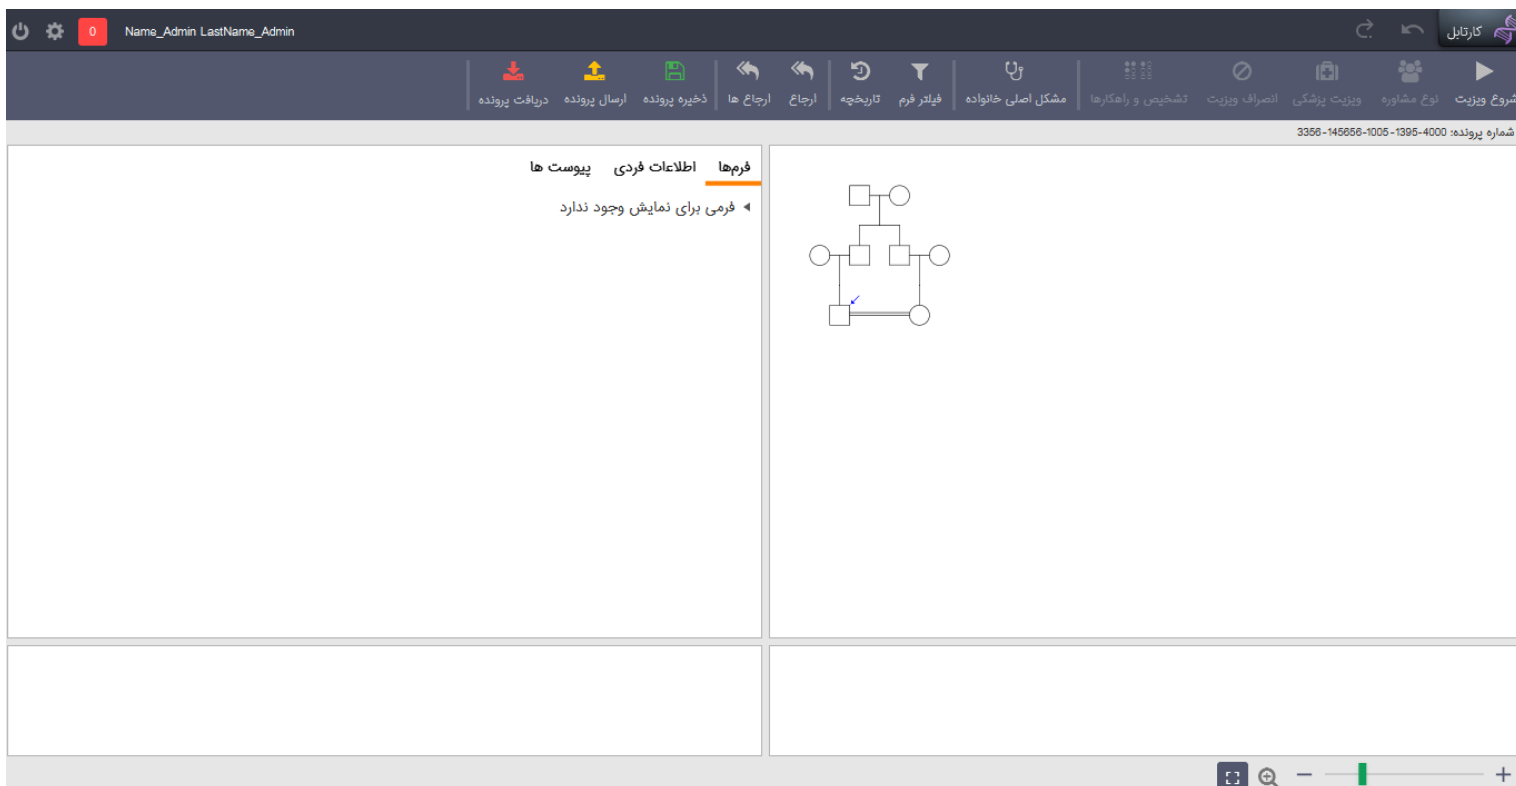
0 Name_Admin LastName_Admin

کارتابل

شروع ویزیت نوع مشاوره ویزیت پزشکی انصراف ویزیت تشخیص و راهکارها مشکل اصلی خانواده فیلتر فرم تاریخچه ارجاع ارجاع ها ذخیره پرونده ارسال پرونده دریافت پرونده

شماره پرونده: 4000-1395-1005-145656-3356

فرم‌ها اطلاعات فردی پیوست ها

فرمی برای نمایش وجود ندارد